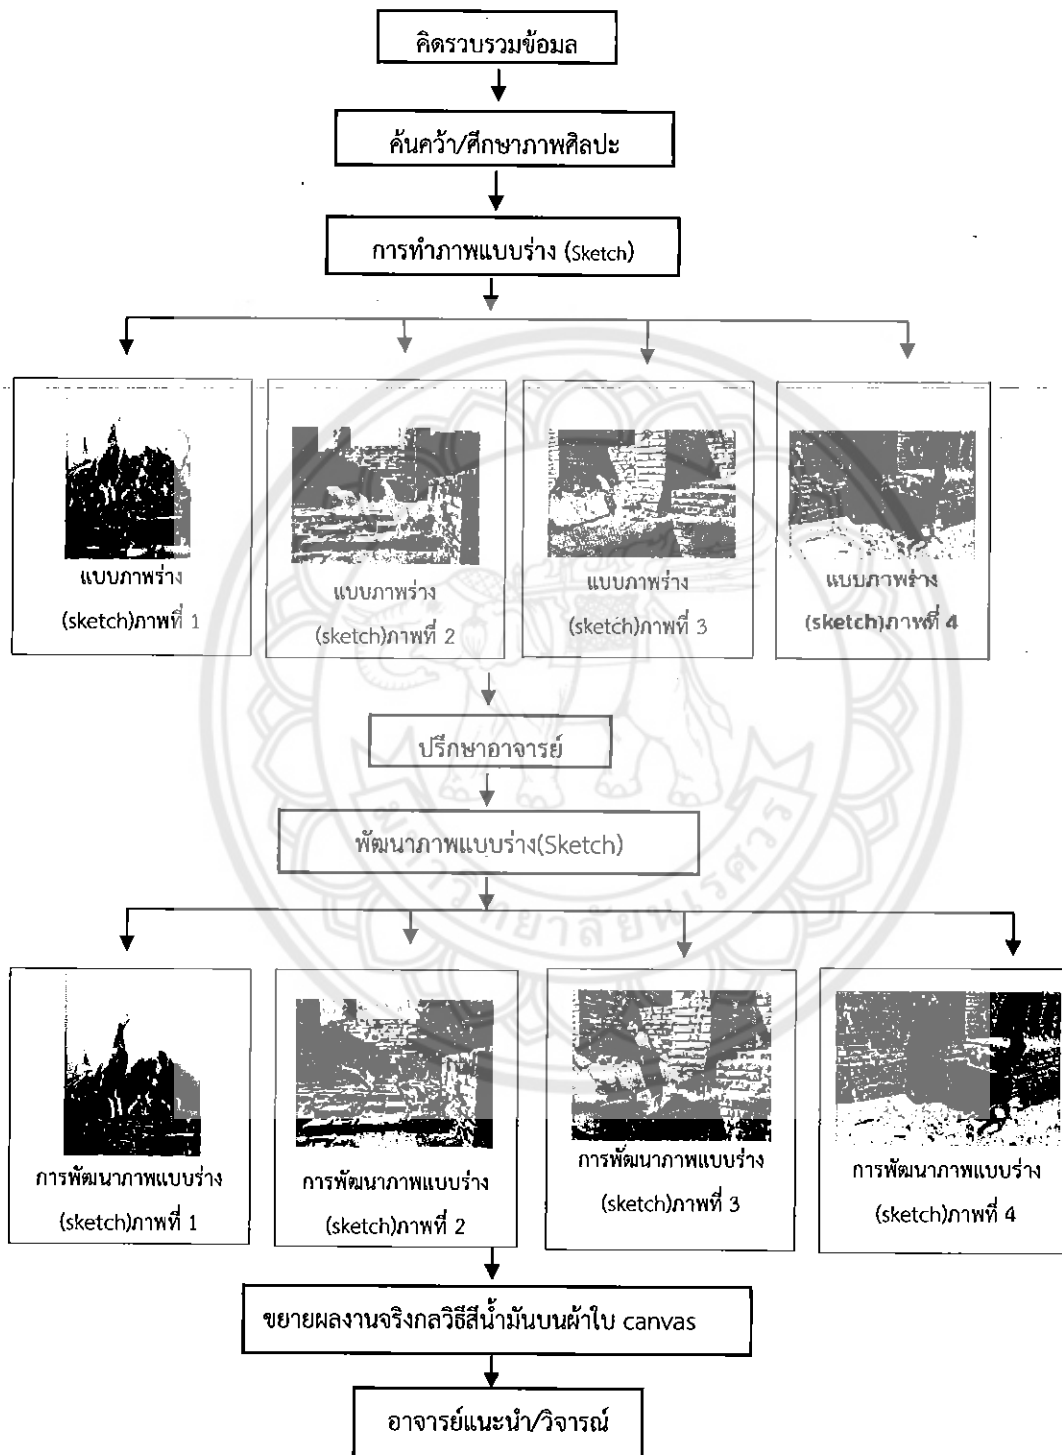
คิดรวบรวมข้อมล

ค้นคว้า/ศึกษาภาพศิลปะ

การทำภาพแบบร่าง (Sketch)

แบบภาพร่าง (sketch)ภาพที่ 1

แบบภาพร่าง (sketch)ภาพที่ 2

แบบภาพร่าง (sketch)ภาพที่ 3

แบบภาพร่าง (sketch)ภาพที่ 4

ปรึกษาอาจารย์

พัฒนาภาพแบบร่าง(Sketch)

การพัฒนาภาพแบบร่าง (sketch)ภาพที่ 1

การพัฒนาภาพแบบร่าง (sketch)ภาพที่ 2

การพัฒนาภาพแบบร่าง (sketch)ภาพที่ 3

การพัฒนาภาพแบบร่าง (sketch)ภาพที่ 4

ขยายผลงานจริงกลวิธีสีน้ำมันบนผ้าใบ canvas

อาจารย์แนะนำ/วิจารณ์